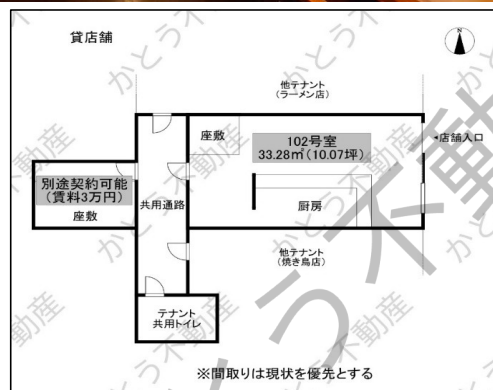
貸店舗

N

他テナント
（ラーメン店）

座敷

102号室
33.28㎡（10.07坪）

◀店舗入口

別途契約可能
（賃料3万円）

座敷

共用通路

厨房

他テナント
（焼き鳥店）

テナント
共用トイレ

※間取りは現状を優先とする

かとう不動産